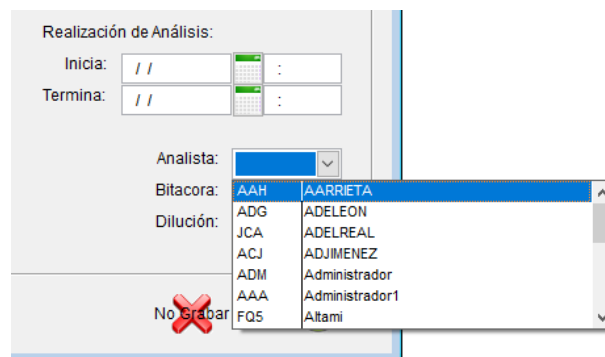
Realización de Análisis:

Inicia: / / :

Termina: / / :

Analista:

Bitacora:

Dilución:

No Grabar

| AAH | AARRIETA |
|---|---|
| ADG | ADELEON |
| JCA | ADELREAL |
| ACJ | ADJIMENEZ |
| ADM | Administrador |
| AAA | Administrador1 |
| FQ5 | Altami |